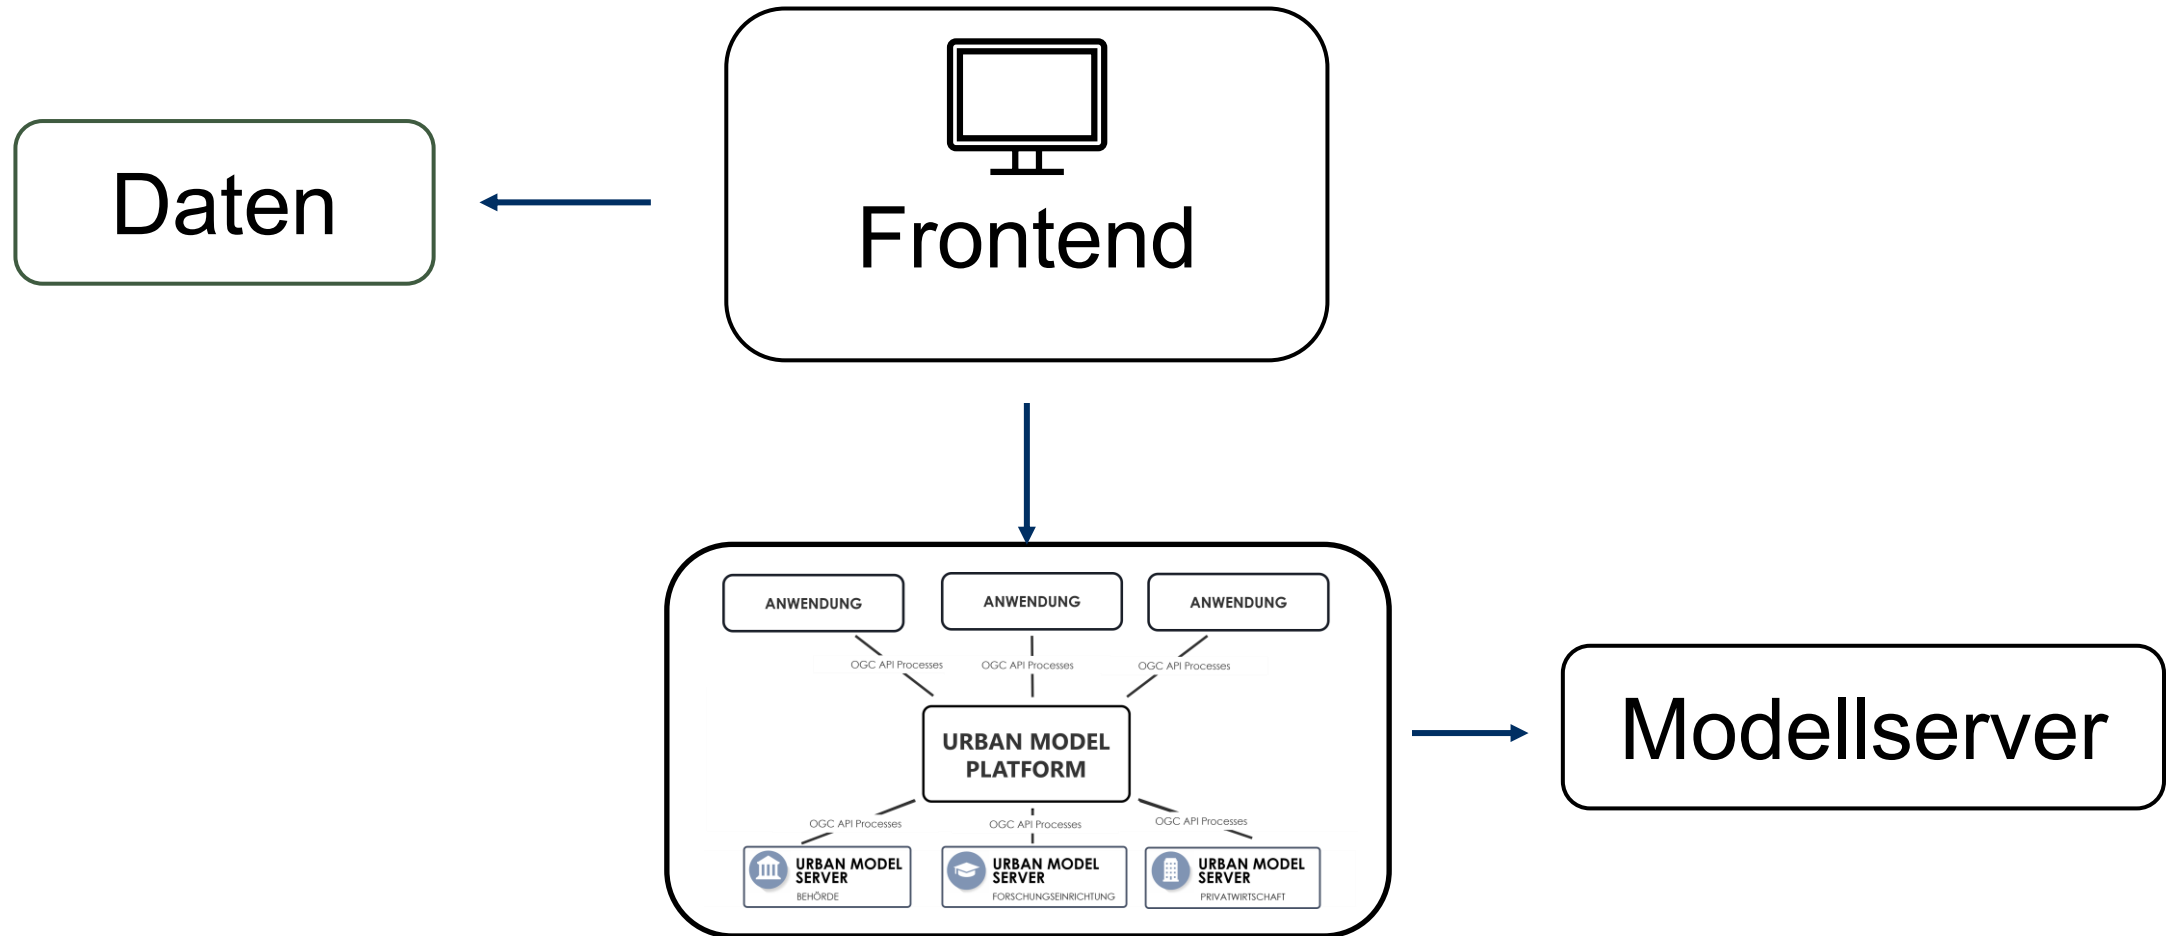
Daten

Frontend

ANWENDUNG

ANWENDUNG

ANWENDUNG

OGC API Processes

OGC API Processes

OGC API Processes

URBAN MODEL PLATFORM

OGC API Processes

OGC API Processes

OGC API Processes

URBAN MODEL SERVER
BEHÖRDE

URBAN MODEL SERVER
FORSCHUNGSEINRICHTUNG

URBAN MODEL SERVER
PRIVATWIRTSCHAFT

Modellserver